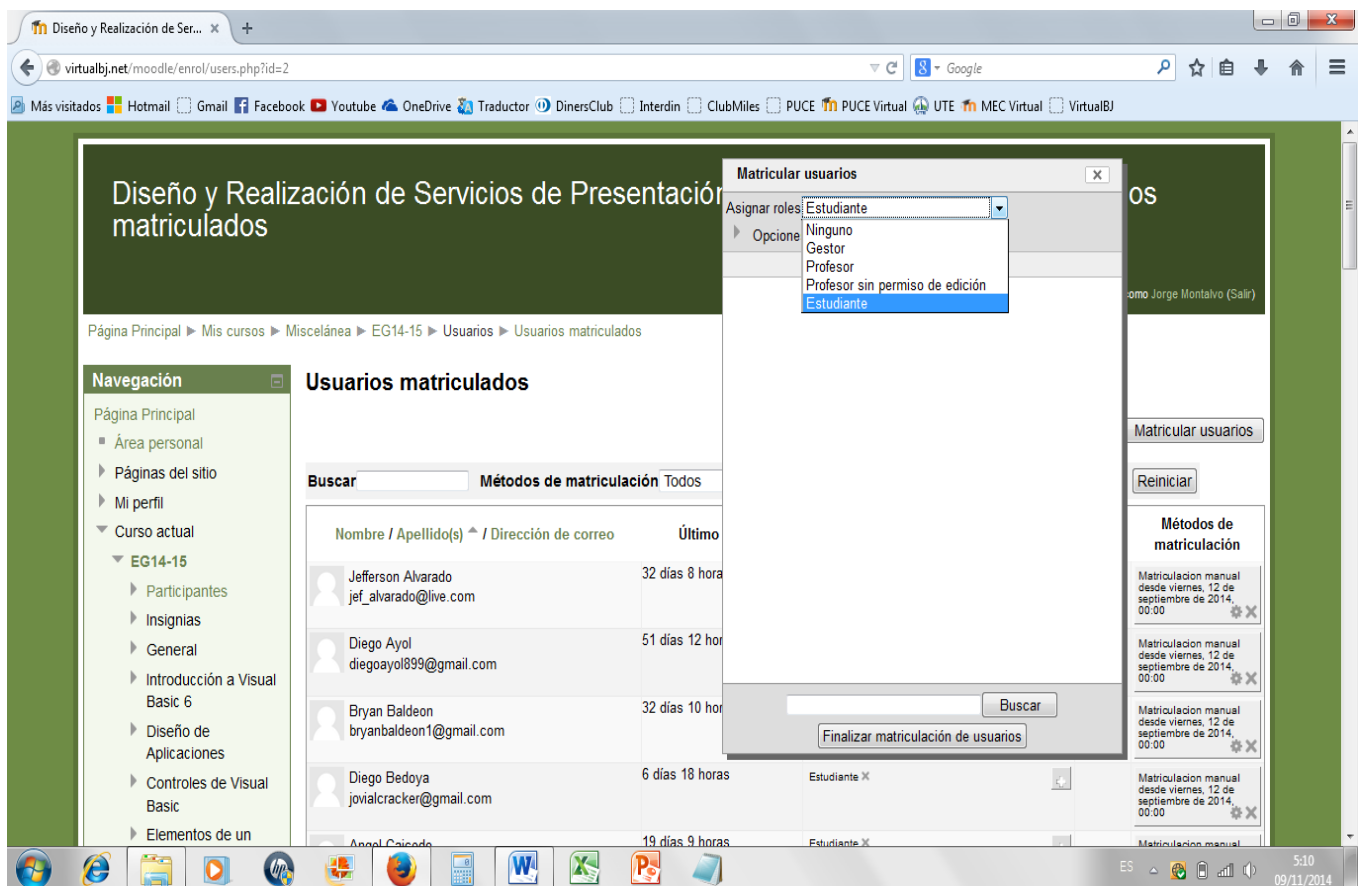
Diseño y Realización de Ser... ×  +

virtualbj.net/moodle/enrol/users.php?id=2

Google

Más visitados  Hotmail  Gmail  Facebook  Youtube  OneDrive  Traductor  DinersClub  Interdin  ClubMiles  PUCE  PUCE Virtual  UTE  MEC Virtual  VirtualBJ

Diseño y Realización de Servicios de Presentación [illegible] os matriculados

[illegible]omo Jorge Montalvo (Salir)

Página Principal ► Mis cursos ► Miscelánea ► EG14-15 ► Usuarios ► Usuarios matriculados

Navegación

Página Principal
Área personal
Páginas del sitio
Mi perfil
Curso actual
EG14-15
Participantes
Insignias
General
Introducción a Visual Basic 6
Diseño de Aplicaciones
Controles de Visual Basic
Elementos de un

Usuarios matriculados

Matricular usuarios

Buscar  Métodos de matriculación Todos  Reiniciar

Nombre / Apellido(s) / Dirección de correo  Último  Métodos de matriculación

Jefferson Alvarado jef_alvarado@live.com  32 días 8 hora  Matriculacion manual desde viernes, 12 de septiembre de 2014, 00:00

Diego Ayol diegoayol899@gmail.com  51 días 12 hor  Matriculacion manual desde viernes, 12 de septiembre de 2014, 00:00

Bryan Baldeon bryanbaldeon1@gmail.com  32 días 10 hor  Matriculacion manual desde viernes, 12 de septiembre de 2014, 00:00

Diego Bedoya jovialcracker@gmail.com  6 días 18 horas  Estudiante  Matriculacion manual desde viernes, 12 de septiembre de 2014, 00:00

Angel Caicedo  19 días 9 horas  Estudiante  Matriculacion manual

Matricular usuarios ×

Asignar roles Estudiante
Ninguno
Gestor
Profesor
Profesor sin permiso de edición
Estudiante

Opcione

Buscar

Finalizar matriculación de usuarios

ES  5:10 09/11/2014